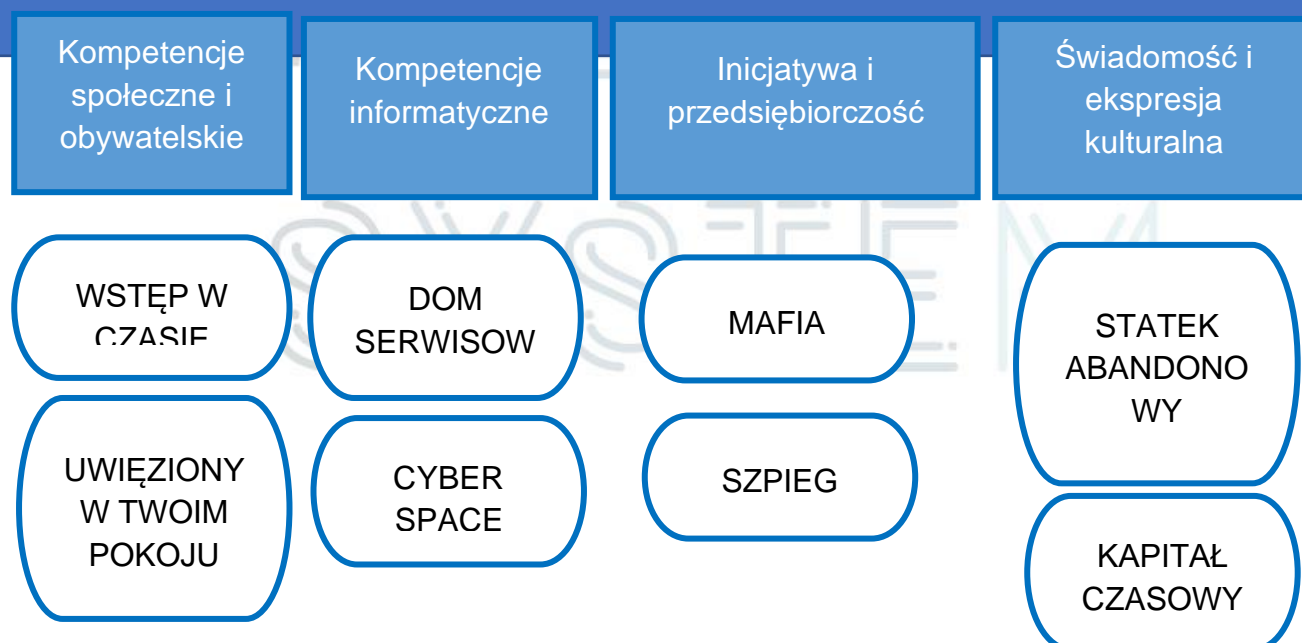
Kompetencje społeczne i obywatelskie

Kompetencje informatyczne

Inicjatywa i przedsiębiorczość

Świadomość i ekspresja kulturalna

WSTĘP W CZASIE

DOM SERWISOW

MAFIA

STATEK ABANDONOWY

UWIĘZIONY W TWOIM POKOJU

CYBER SPACE

SZPIEG

KAPITAŁ CZASOWY

SYSTEM